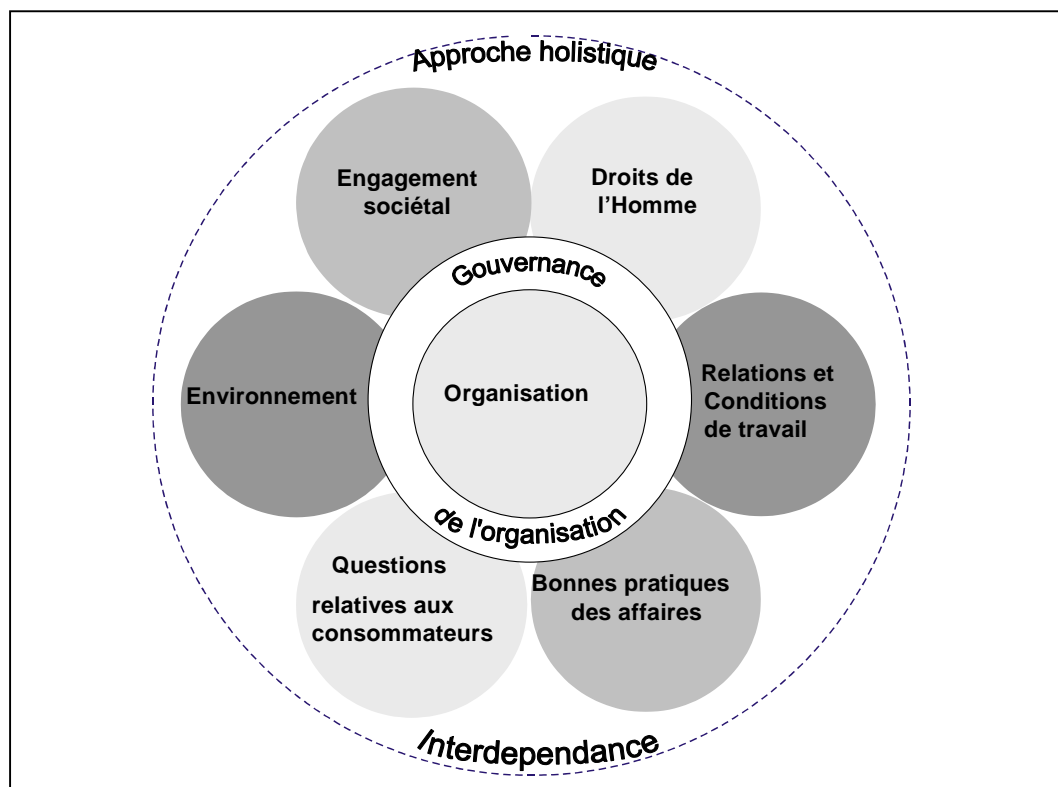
Approche holistique

Engagement sociétal

Droits de l'Homme

Gouvernance

Environnement

Organisation

Relations et Conditions de travail

de l'organisation

Questions relatives aux consommateurs

Bonnes pratiques des affaires

Interdependance